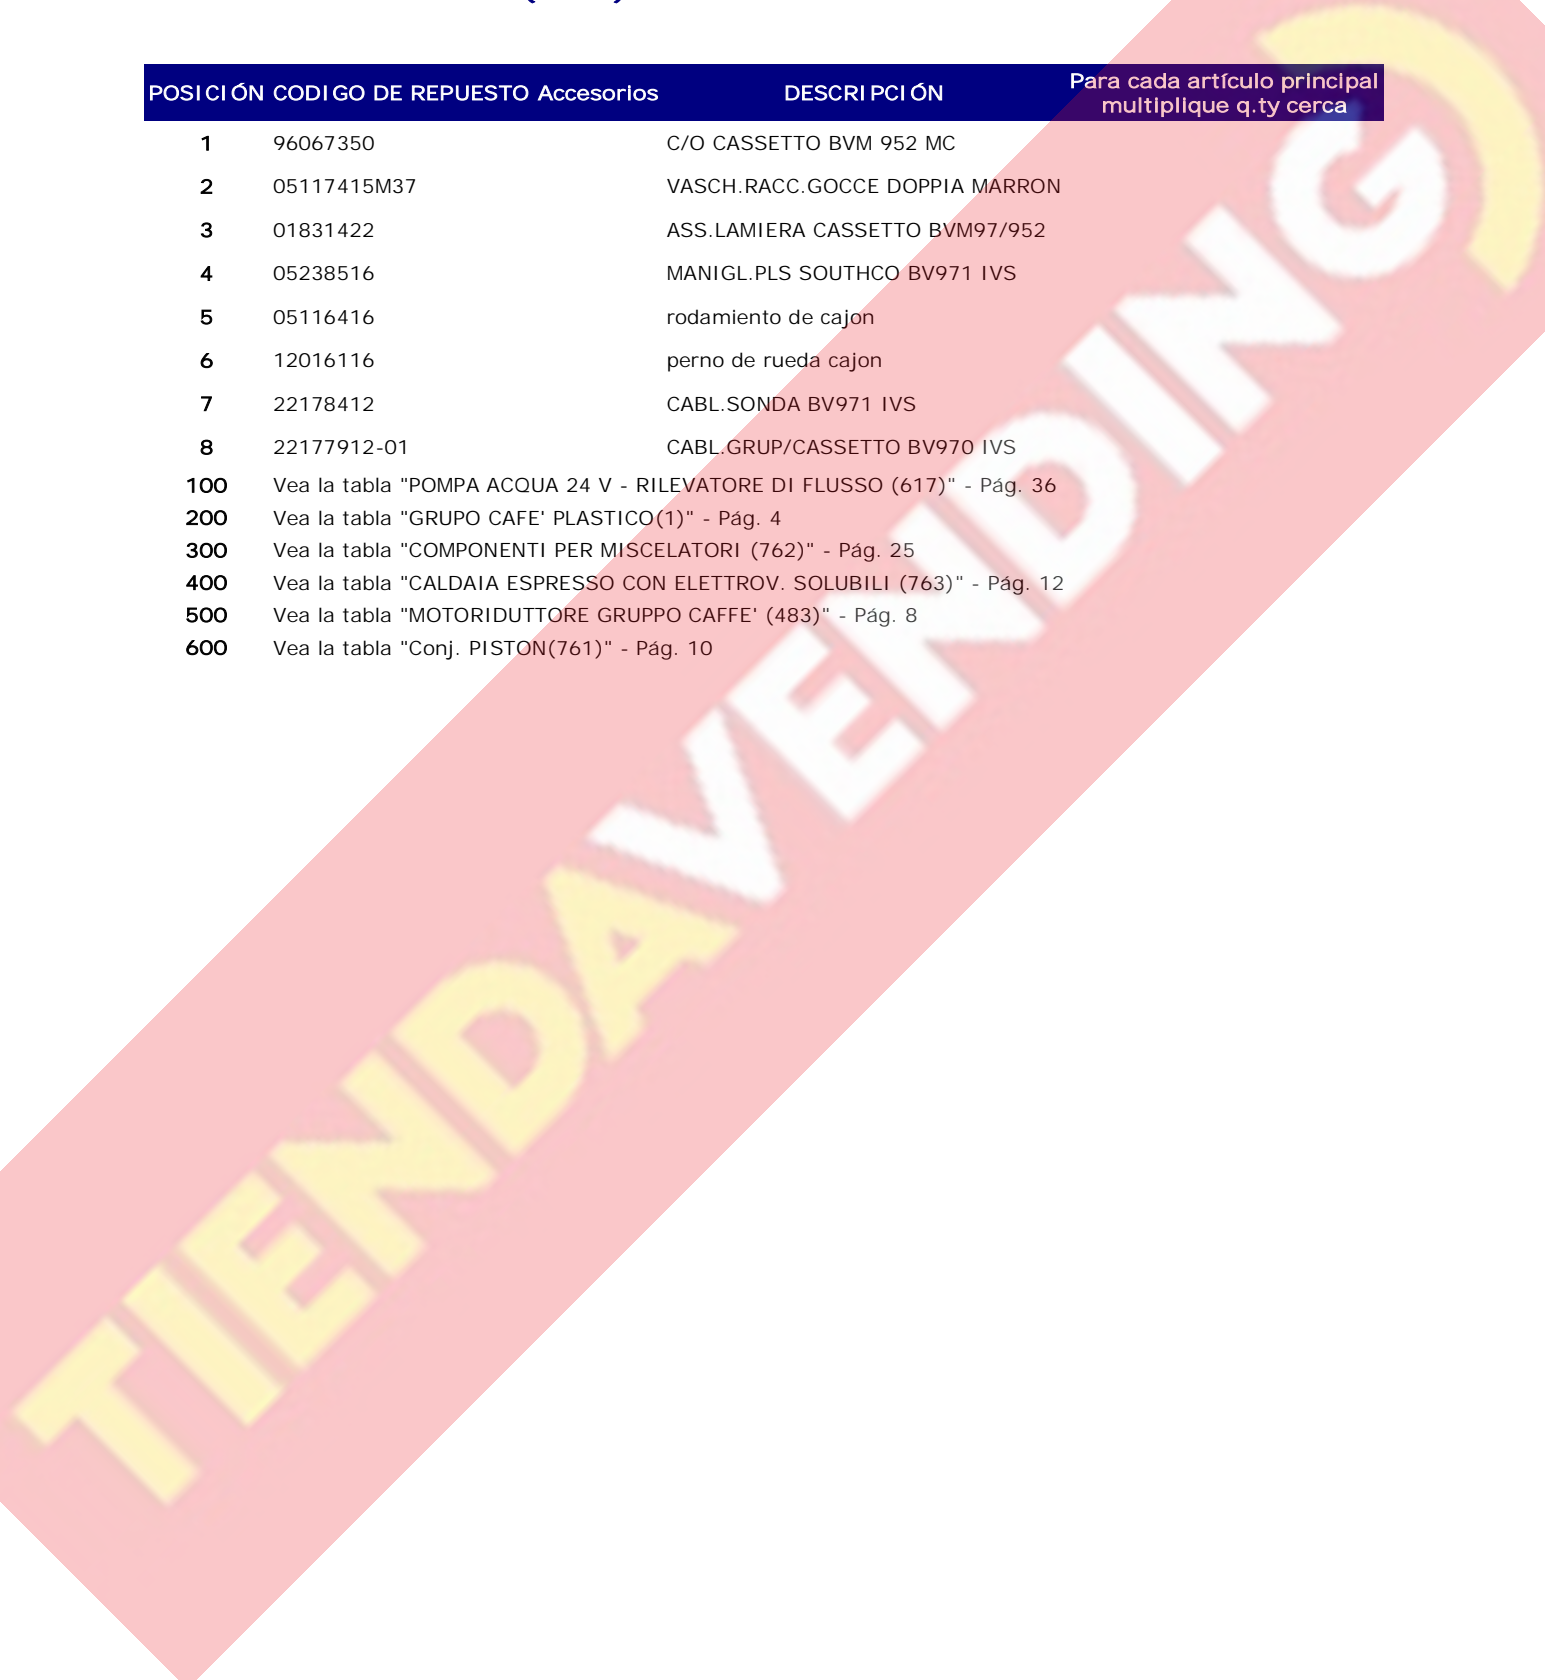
| POSICIÓN | CODIGO DE REPUESTO Accesorios | DESCRIPCIÓN | Para cada artículo principal multiplique q.ty cerca |
|---|---|---|---|
| 1 | 96067350 | C/O CASSETTO BVM 952 MC | |
| 2 | 05117415M37 | VASCH.RACC.GOCCE DOPPIA MARRON | |
| 3 | 01831422 | ASS.LAMIERA CASSETTO BVM97/952 | |
| 4 | 05238516 | MANIGL.PLS SOUTHCO BV971 IVS | |
| 5 | 05116416 | rodamiento de cajon | |
| 6 | 12016116 | perno de rueda cajon | |
| 7 | 22178412 | CABL.SONDA BV971 IVS | |
| 8 | 22177912-01 | CABL.GRUP/CASSETTO BV970 IVS | |

100 Vea la tabla "POMPA ACQUA 24 V - RILEVATORE DI FLUSSO (617)" - Pág. 36
200 Vea la tabla "GRUPO CAFE' PLASTICO(1)" - Pág. 4
300 Vea la tabla "COMPONENTI PER MISCELATORI (762)" - Pág. 25
400 Vea la tabla "CALDAIA ESPRESSO CON ELETTROV. SOLUBILI (763)" - Pág. 12
500 Vea la tabla "MOTORIDUTTORE GRUPPO CAFFE' (483)" - Pág. 8
600 Vea la tabla "Conj. PISTON(761)" - Pág. 10

TIENDAVENDING